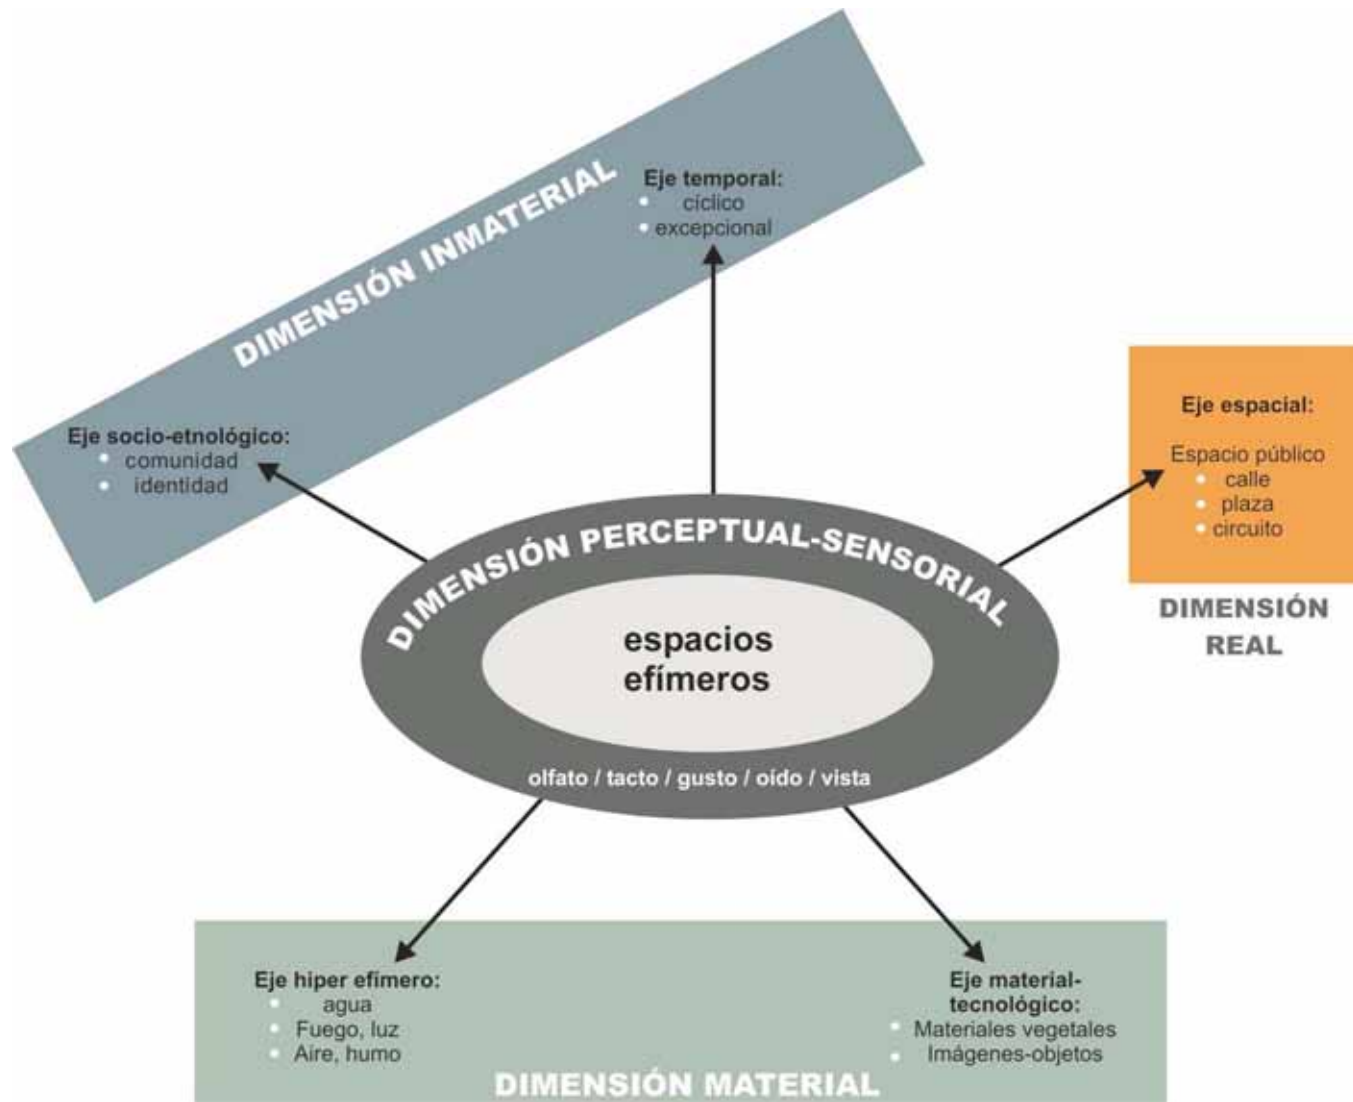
DIMENSIÓN INMATERIAL

Eje temporal:
- cíclico
- excepcional

Eje socio-etnológico:
- comunidad
- identidad

Eje espacial:

Espacio público
- calle
- plaza
- circuito

DIMENSIÓN REAL

DIMENSIÓN PERCEPTUAL-SENSORIAL

espacios efímeros

olfato / tacto / gusto / oído / vista

Eje hiper efímero:
- agua
- Fuego, luz
- Aire, humo

Eje material-tecnológico:
- Materiales vegetales
- Imágenes-objetos

DIMENSIÓN MATERIAL